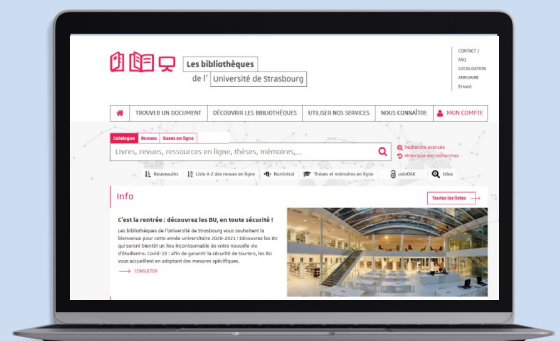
Les bibliothèques
de l' Université de Strasbourg

CONTACT / FAQ
LOCALISATION
ANNUAIRE
Ernest

TROUVER UN DOCUMENT
DÉCOUVRIR LES BIBLIOTHÈQUES
UTILISER NOS SERVICES
NOUS CONNAÎTRE
MON COMPTE

Catalogue
Revues
Bases en ligne

Livres, revues, ressources en ligne, thèses, mémoires,...

Recherche avancée
Historique des recherches

Nouveautés
Liste A-Z des revues en ligne
Numistral
Thèses et mémoires en ligne
Unistra
Infos

Info

Toutes les infos

C'est la rentrée : découvrez les BU, en toute sécurité !

Les bibliothèques de l'Université de Strasbourg vous souhaitent la bienvenue pour cette année universitaire 2020-2021 ! Découvrez les BU qui seront bientôt un lieu incontournable de votre nouvelle vie d'étudiant·e. Covid-19 : afin de garantir la sécurité de tou·te·s, les BU vous accueillent en adoptant des mesures spécifiques.

CONSULTER